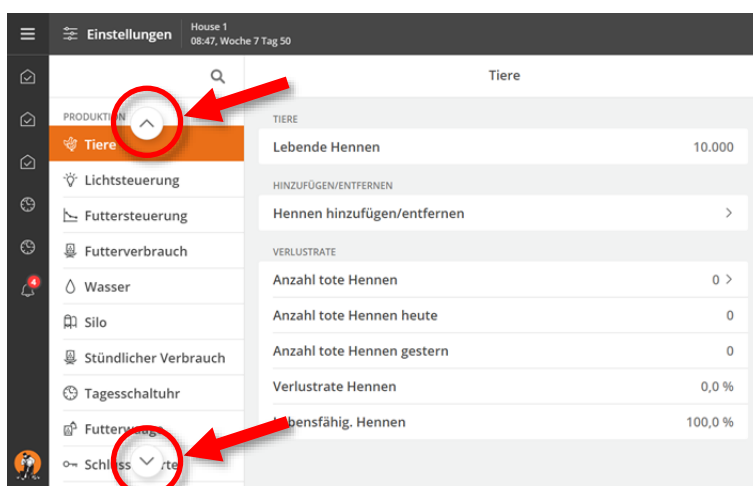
Einstellungen
House 1
08:47, Woche 7 Tag 50

4

PRODUKTION
Tiere
Lichtsteuerung
Futtersteuerung
Futterverbrauch
Wasser
Silo
Stündlicher Verbrauch
Tagesschaltuhr
Futter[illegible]
Schl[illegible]rte

Tiere

TIERE
Lebende Hennen 10.000

HINZUFÜGEN/ENTFERNEN
Hennen hinzufügen/entfernen

VERLUSTRATE
Anzahl tote Hennen 0
Anzahl tote Hennen heute 0
Anzahl tote Hennen gestern 0
Verlustrate Hennen 0,0 %
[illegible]ebensfähig. Hennen 100,0 %